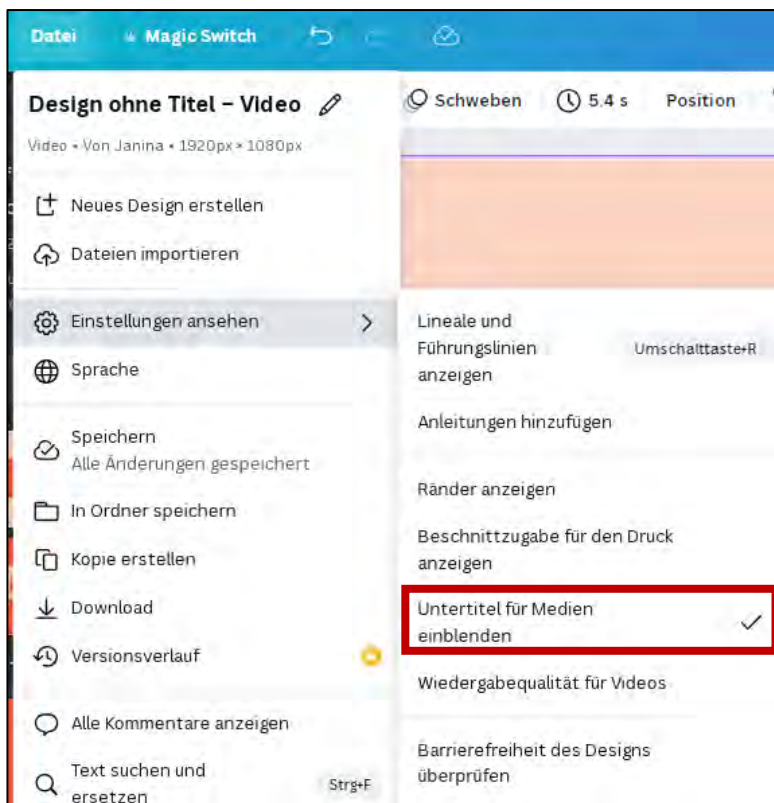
Datei Magic Switch

Design ohne Titel – Video

Video • Von Janina • 1920px × 1080px

Neues Design erstellen

Dateien importieren

Einstellungen ansehen

Sprache

Speichern
Alle Änderungen gespeichert

In Ordner speichern

Kopie erstellen

Download

Versionsverlauf

Alle Kommentare anzeigen

Text suchen und ersetzen Strg+F

Schweben 5.4 s Position

Lineale und Führungslinien anzeigen Umschalttaste+R

Anleitungen hinzufügen

Ränder anzeigen

Beschnittzugabe für den Druck anzeigen

Untertitel für Medien einblenden

Wiedergabequalität für Videos

Barrierefreiheit des Designs überprüfen